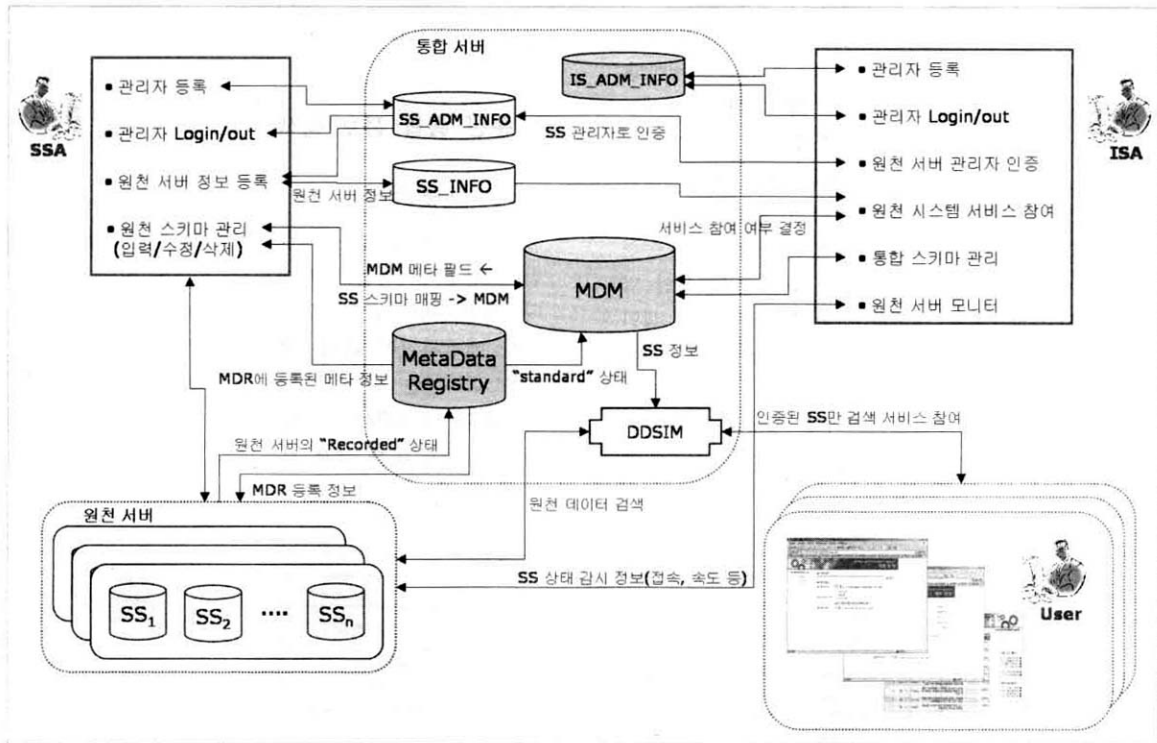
SSA

• 관리자 등록

• 관리자 Login/out

• 원천 서버 정보 등록

• 원천 스키마 관리 (입력/수정/삭제)

통합 서버

IS_ADM_INFO

SS_ADM_INFO

SS 관리자로 인증

SS_INFO

원천 서버 정보

서비스 참여 여부 결정

MDM 메타 필드 ←

SS 스키마 매핑 -> MDM

MDM

MetaData Registry

"standard" 상태

SS 정보

MDR에 등록된 메타 정보

DDSIM

원천 서버의 "Recorded" 상태

MDR 등록 정보

ISA

• 관리자 등록

• 관리자 Login/out

• 원천 서버 관리자 인증

• 원천 시스템 서비스 참여

• 통합 스키마 관리

• 원천 서버 모니터

인증된 SS만 검색 서비스 참여

원천 서버

원천 데이터 검색

SS 상태 감시 정보(접속, 속도 등)

$SS_1$ $SS_2$ .... $SS_n$

User